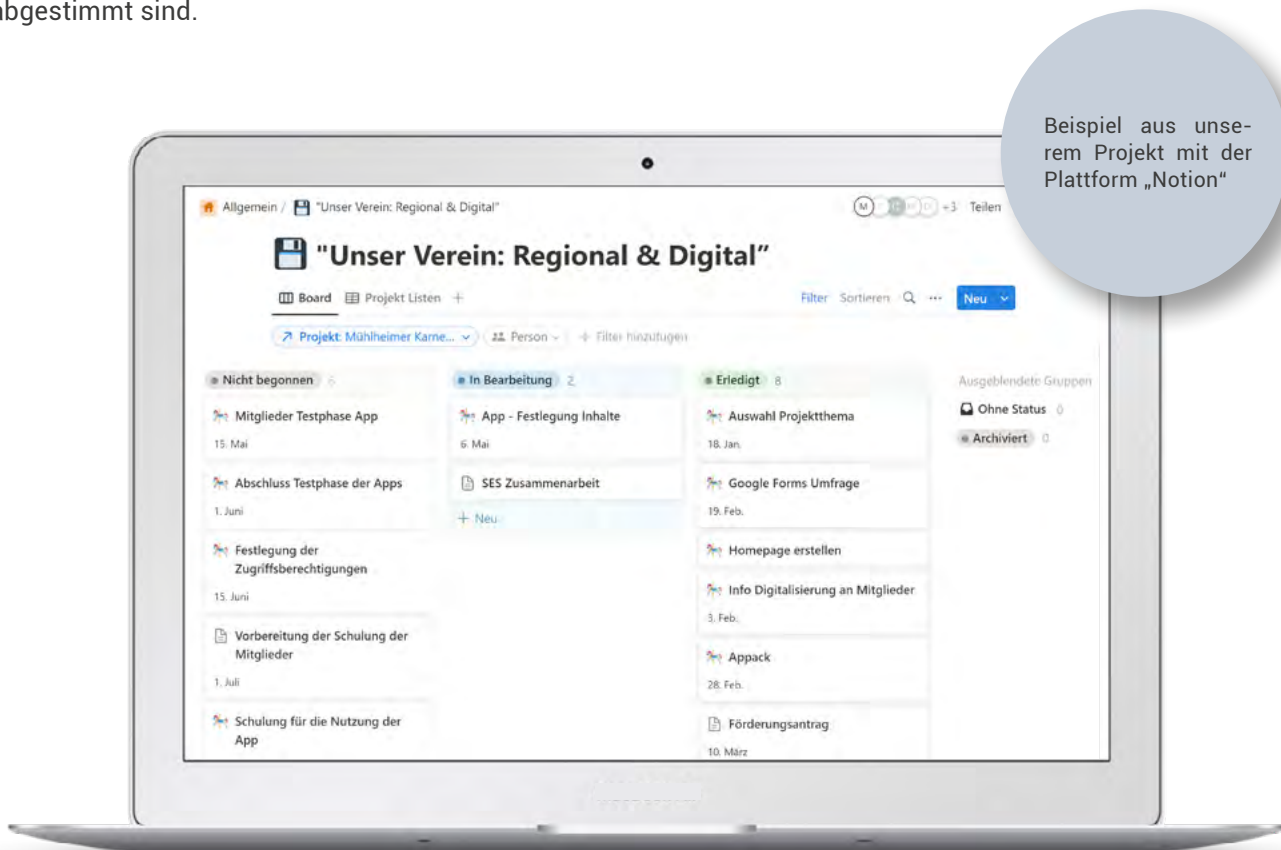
bgestimmt sind.

Beispiel aus unserem Projekt mit der Plattform „Notion“

Allgemein / "Unser Verein: Regional & Digital"

M +3 Teilen

"Unser Verein: Regional & Digital”

Board Projekt Listen +

Filter Sortieren ··· Neu

Projekt: Mühlheimer Karne... Person Filter hinzufügen

Nicht begonnen 6

Mitglieder Testphase App
15. Mai

Abschluss Testphase der Apps
1. Juni

Festlegung der Zugriffsberechtigungen
15. Juni

Vorbereitung der Schulung der Mitglieder
1. Juli

Schulung für die Nutzung der App

In Bearbeitung 2

App - Festlegung Inhalte
6. Mai

SES Zusammenarbeit

+ Neu

Erledigt 8

Auswahl Projektthema
18. Jan.

Google Forms Umfrage
19. Feb.

Homepage erstellen

Info Digitalisierung an Mitglieder
3. Feb.

Appack
28. Feb.

Förderungsantrag
10. März

Ausgeblendete Gruppen

Ohne Status 0

Archiviert 0